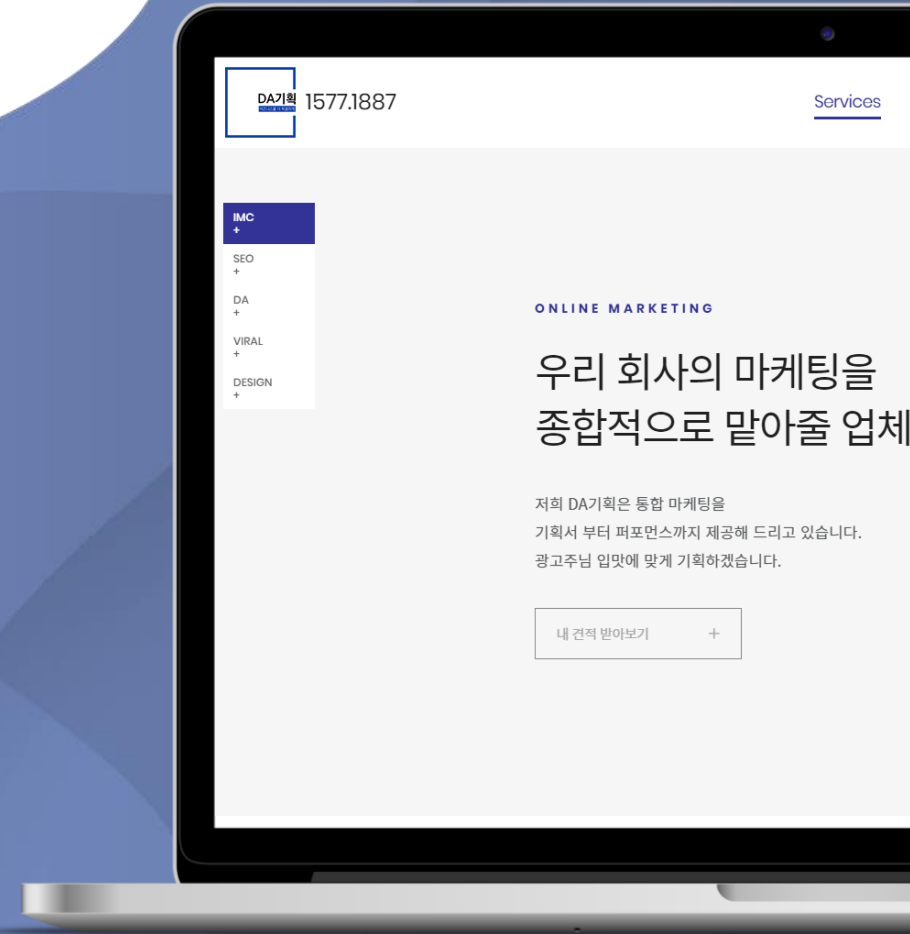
DA기획 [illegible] 1577.1887

Services

IMC
+
SEO
+
DA
+
VIRAL
+
DESIGN
+

ONLINE MARKETING

우리 회사의 마케팅을
종합적으로 맡아줄 업체

저희 DA기획은 통합 마케팅을
기획서 부터 퍼포먼스까지 제공해 드리고 있습니다.
광고주님 입맛에 맞게 기획하겠습니다.

내 견적 받아보기 +